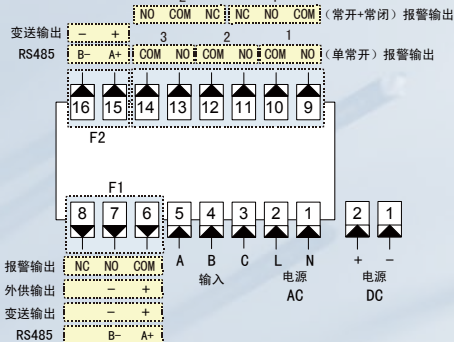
NO COM NC NC NO COM (常开+常闭) 报警输出

变送输出 – +
RS485 B- A+

3 2 1
COM NO COM NO COM NO (单常开) 报警输出

16 15 14 13 12 11 10 9

F2

F1

8 7 6 5 4 3 2 1 2 1

报警输出 NC NO COM
外供输出 – +
变送输出 – +
RS485 B- A+

A B C
输入

L N
电源
AC

+ –
电源
DC